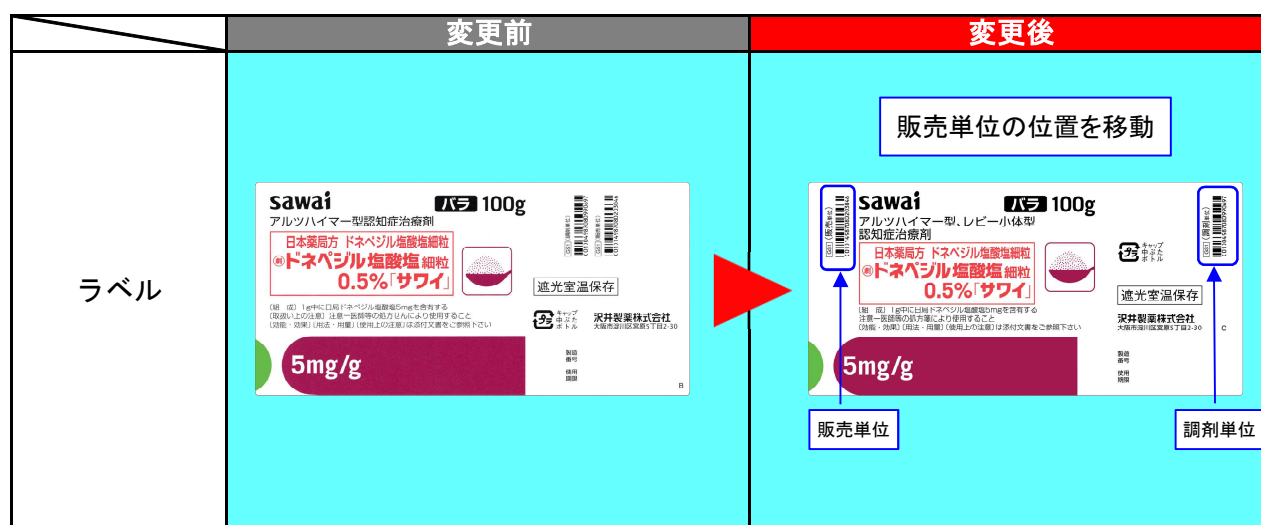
| | 変更前 | 変更後 |
|---|---|---|
| ラベル | sawai バラ 100g アルツハイマー型認知症治療剤 日本薬局方 ドネペジル塩酸塩細粒 劇 ドネペジル塩酸塩 細粒 0.5%「サワイ」 遮光室温保存 〔組成〕1g中に日局ドネペジル塩酸塩5mgを含有する 〔取扱い上の注意〕注意ー医師等の処方せんにより使用すること 〔効能・効果〕〔用法・用量〕〔使用上の注意〕は添付文書をご参照下さい キャップ 中ぶた ボトル 沢井製薬株式会社 大阪市淀川区宮原5丁目2-30 5mg/g 製造番号 使用期限 B | 販売単位の位置を移動 sawai バラ 100g アルツハイマー型、レビー小体型認知症治療剤 日本薬局方 ドネペジル塩酸塩細粒 劇 ドネペジル塩酸塩 細粒 0.5%「サワイ」 キャップ 中ぶた ボトル 遮光室温保存 〔組成〕1g中に日局ドネペジル塩酸塩5mgを含有する 注意ー医師等の処方箋により使用すること 〔効能・効果〕〔用法・用量〕〔使用上の注意〕は添付文書をご参照下さい 沢井製薬株式会社 大阪市淀川区宮原5丁目2-30 C 5mg/g 製造番号 使用期限 販売単位 調剤単位 |